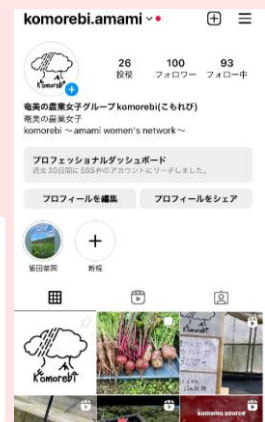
komorebi.amami

26 投稿
100 フォロワー
93 フォロー中

Komorebi

奄美の農業女子グループkomorebi(こもれび)
奄美の農業女子
komorebi ～amami women's network～

プロフェッショナルダッシュボード
過去30日間に585件のアカウントにリーチしました。

プロフィールを編集
プロフィールをシェア

夏田菜園
新規

Komorebi

sumono source